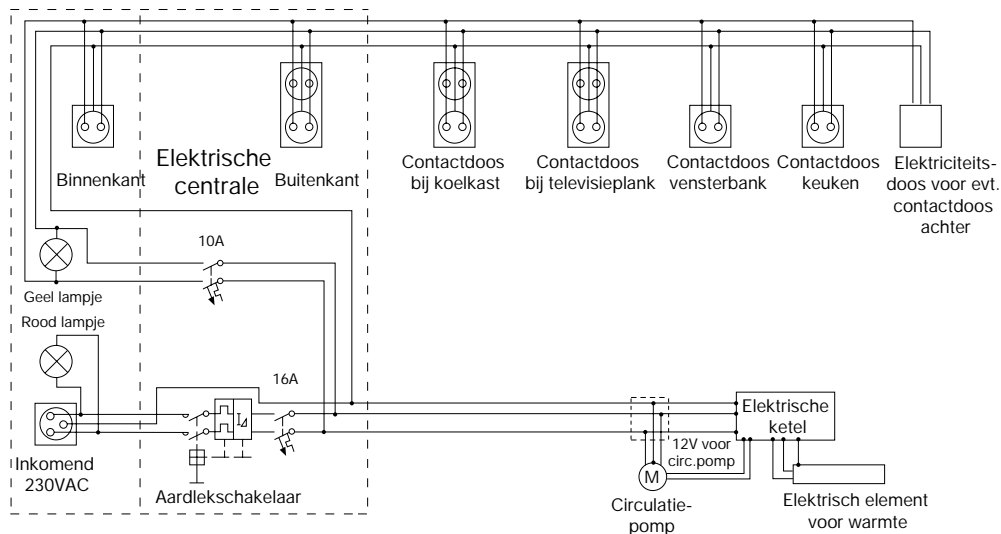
Elektrische centrale

Binnenkant

Buitenkant

Contactdoos bij koelkast

Contactdoos bij televisieplank

Contactdoos vensterbank

Contactdoos keuken

Elektriciteits-doos voor evt. contactdoos achter

10A

Geel lampje

Rood lampje

16A

Inkomend 230VAC

Aardlekschakelaar

$I_\Delta$

M

12V voor circ.pomp

Circulatie-pomp

Elektrische ketel

Elektrisch element voor warmte